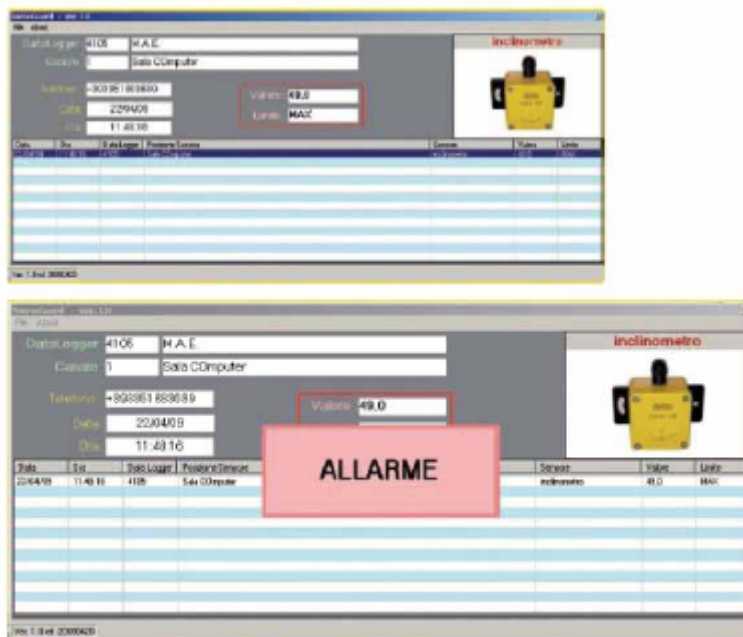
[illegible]
File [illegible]
DataLogger 4105 M.A.E.
Canale 1 Sala COmputer
inclinometro
Telefono +393951 8836 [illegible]
Data 22/04/09
Ora 11:48:16
Valore 49,0
Limite MAX
| Data | Ora | DataLogger | Posizione Sensore | Sensore | Valore | Limite |
|---|---|---|---|---|---|---|
| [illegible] | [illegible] | 4105 | Sala COmputer | inclinometro | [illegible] | MAX |
Ver 1.0 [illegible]

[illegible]
File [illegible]
DataLogger 4105 M.A.E.
Canale 1 Sala COmputer
inclinometro
Telefono +393951 883689
Data 22/04/09
Ora 11:48:16
Valore 49,0
ALLARME
| Data | Ora | Dato Logger | Posizione Sensore | Sensore | Valore | Limite |
|---|---|---|---|---|---|---|
| 22/04/09 | 11:48:16 | 4105 | Sala COmputer | inclinometro | 49,0 | MAX |
Ver 1.0 del 20090420